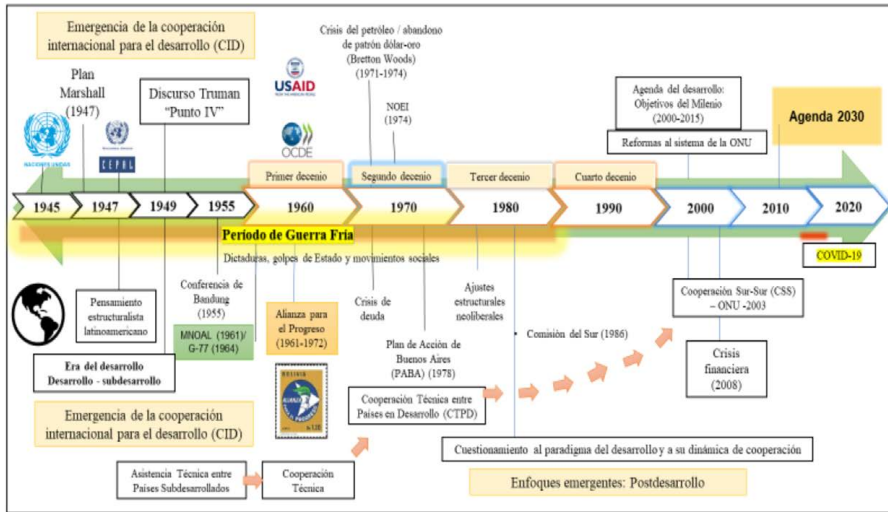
Emergencia de la cooperación internacional para el desarrollo (CID)

Plan Marshall (1947)

NACIONES UNIDAS

CEPAL

Discurso Truman "Punto IV"

USAID

OCDE

Crisis del petróleo / abandono de patrón dólar-oro (Bretton Woods) (1971-1974)

NOEI (1974)

Agenda del desarrollo: Objetivos del Milenio (2000-2015)

Reformas al sistema de la ONU

Agenda 2030

Primer decenio

Segundo decenio

Tercer decenio

Cuarto decenio

1945 | 1947 | 1949 | 1955 | 1960 | 1970 | 1980 | 1990 | 2000 | 2010 | 2020

Período de Guerra Fría

Dictaduras, golpes de Estado y movimientos sociales

COVID-19

Pensamiento estructuralista latinoamericano

Conferencia de Bandung (1955)

MNOAL (1961)/ G-77 (1964)

Alianza para el Progreso (1961-1972)

Crisis de deuda

Ajustes estructurales neoliberales

Cooperación Sur-Sur (CSS) – ONU -2003

Era del desarrollo
Desarrollo - subdesarrollo

Plan de Acción de Buenos Aires (PABA) (1978)

Comisión del Sur (1986)

Crisis financiera (2008)

Emergencia de la cooperación internacional para el desarrollo (CID)

Cooperación Técnica entre Países en Desarrollo (CTPD)

Cuestionamiento al paradigma del desarrollo y a su dinámica de cooperación

Asistencia Técnica entre Países Subdesarrollados

Cooperación Técnica

Enfoques emergentes: Postdesarrollo